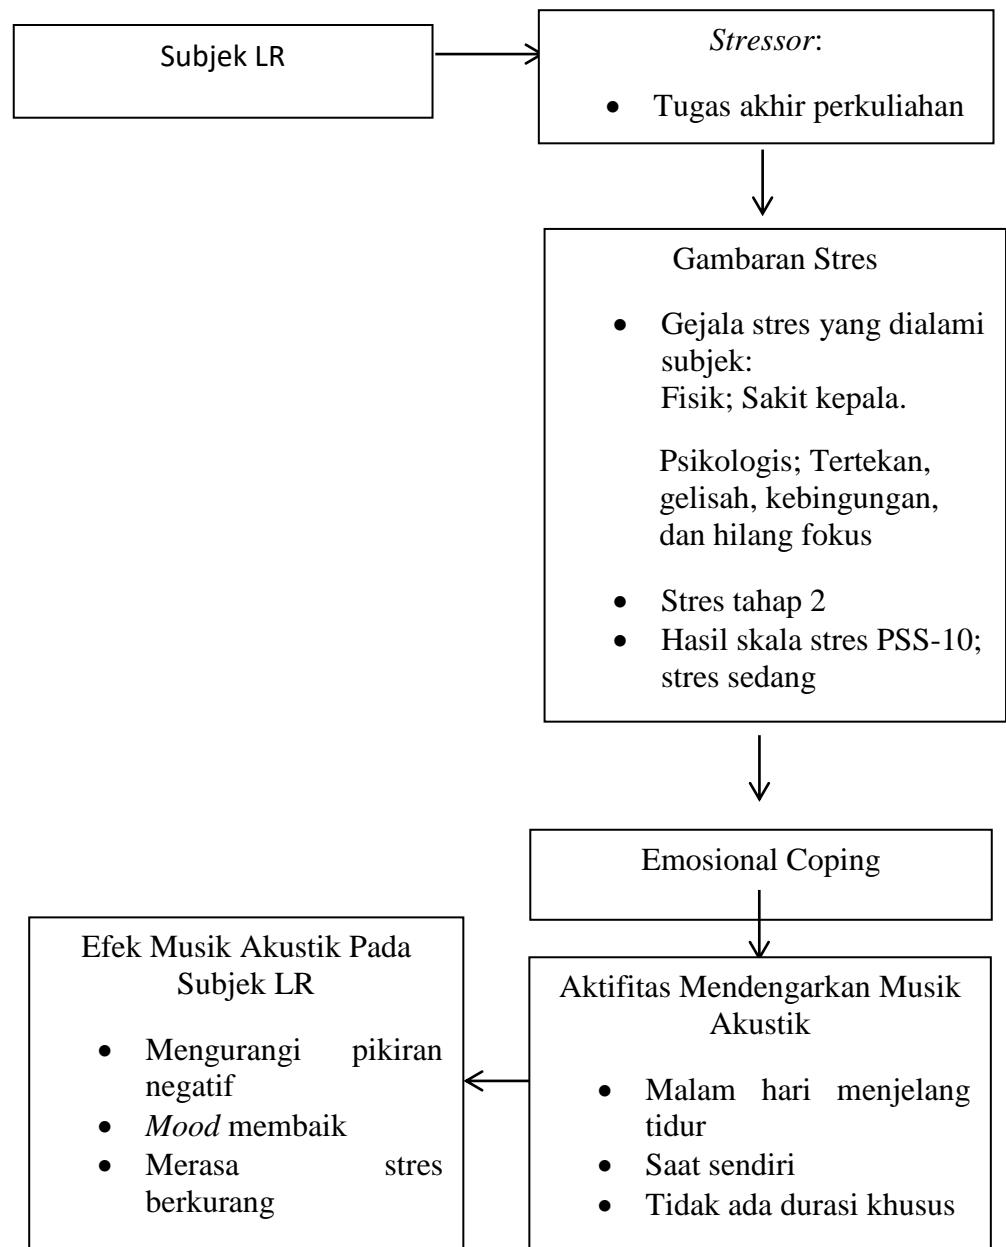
Subjek LR

*Stressor*:

- Tugas akhir perkuliahan

Gambaran Stres

- Gejala stres yang dialami subjek:
Fisik; Sakit kepala.

Psikologis; Tertekan, gelisah, kebingungan, dan hilang fokus

- Stres tahap 2
- Hasil skala stres PSS-10; stres sedang

Emosional Coping

Aktifitas Mendengarkan Musik Akustik

- Malam hari menjelang tidur
- Saat sendiri
- Tidak ada durasi khusus

Efek Musik Akustik Pada Subjek LR

- Mengurangi pikiran negatif
- *Mood* membaik
- Merasa stres berkurang